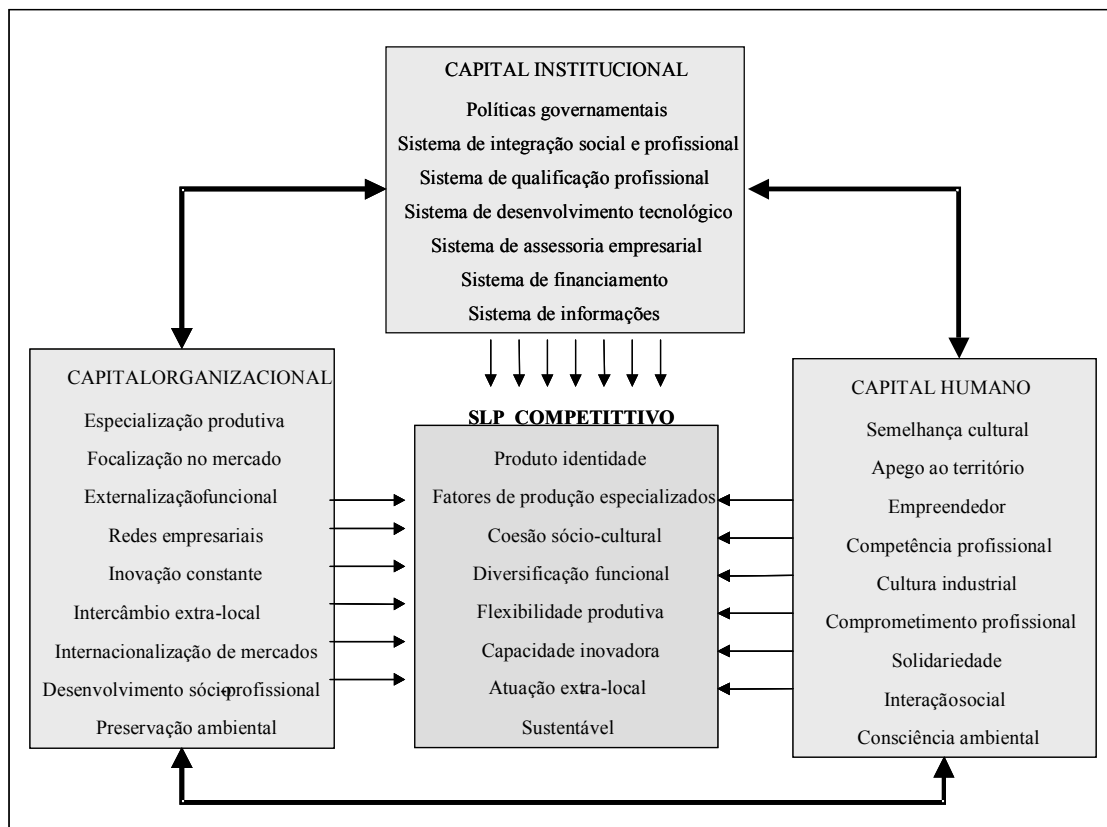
CAPITAL INSTITUCIONAL

Políticas governamentais

Sistema de integração social e profissional

Sistema de qualificação profissional

Sistema de desenvolvimento tecnológico

Sistema de assessoria empresarial

Sistema de financiamento

Sistema de informações

CAPITALORGANIZACIONAL

Especialização produtiva

Focalização no mercado

Externalizaçãofuncional

Redes empresariais

Inovação constante

Intercâmbio extra-local

Internacionalização de mercados

Desenvolvimento sócioprofissional

Preservação ambiental

SLP COMPETITTIVO

Produto identidade

Fatores de produção especializados

Coesão sócio-cultural

Diversificação funcional

Flexibilidade produtiva

Capacidade inovadora

Atuação extra-local

Sustentável

CAPITAL HUMANO

Semelhança cultural

Apego ao território

Empreendedor

Competência profissional

Cultura industrial

Comprometimento profissional

Solidariedade

Interaçãosocial

Consciência ambiental